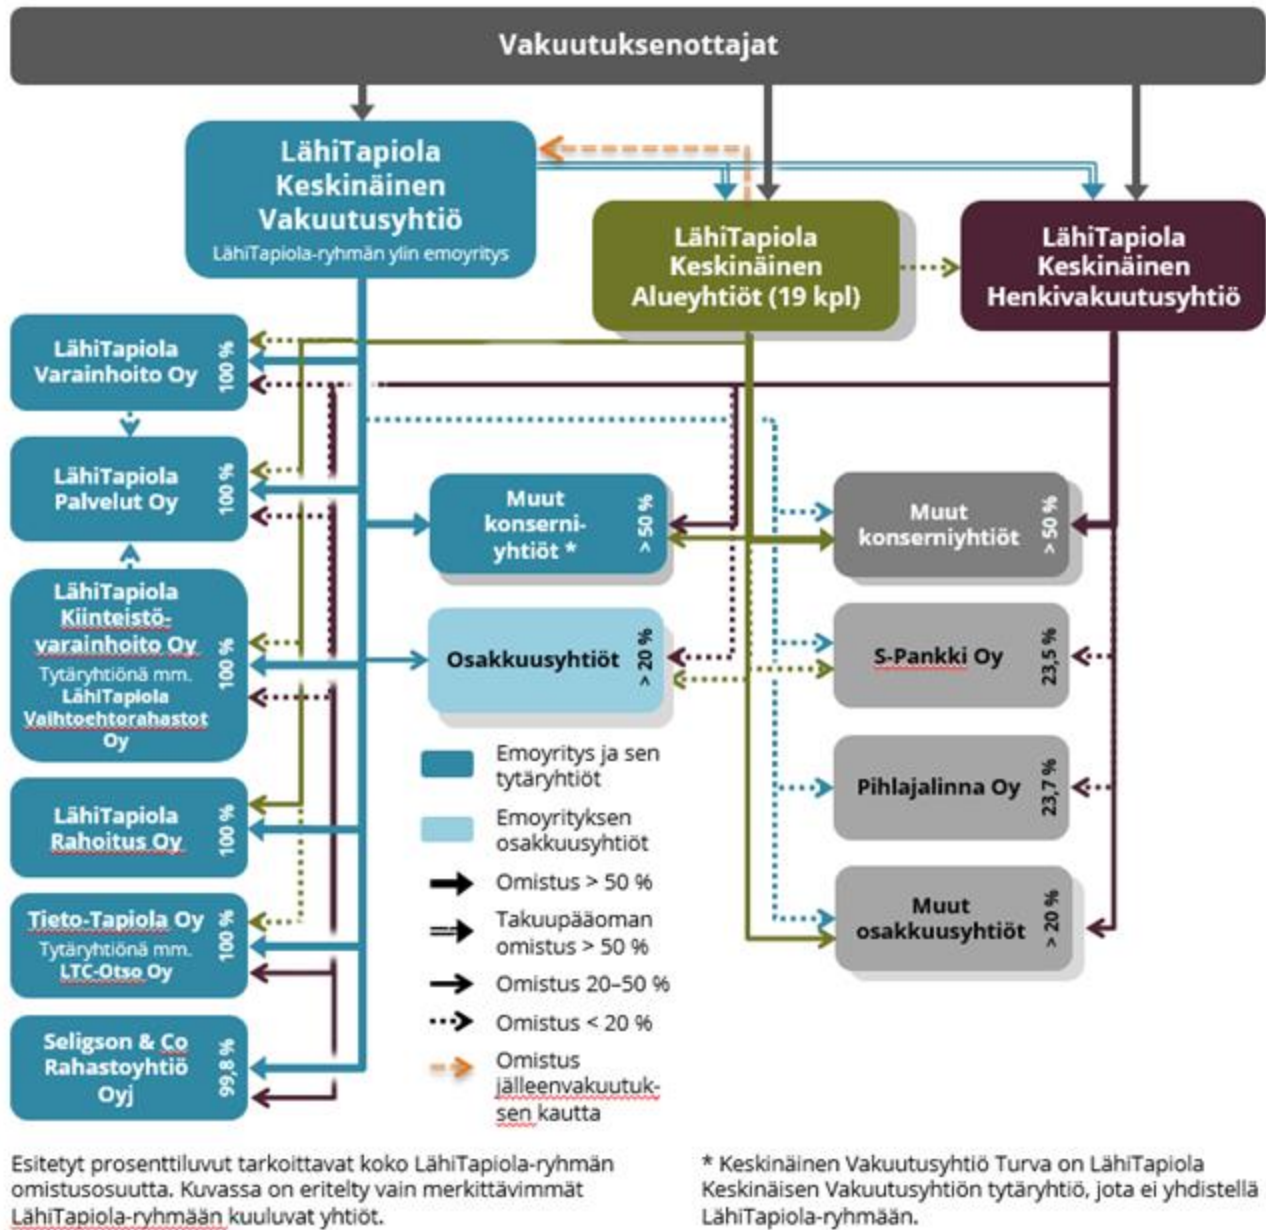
Vakuutuksenottajat

LähiTapiola Keskinäinen Vakuutusyhtiö
LähiTapiola-ryhmän ylin emoyritys

LähiTapiola Keskinäinen Alueyhtiöt (19 kpl)

LähiTapiola Keskinäinen Henkivakuutusyhtiö

LähiTapiola Varainhoito Oy 100 %

LähiTapiola Palvelut Oy 100 %

LähiTapiola Kiinteistövarainhoito Oy
Tytäryhtiönä mm. LähiTapiola Vaihtoehtorahastot Oy 100 %

LähiTapiola Rahoitus Oy 100 %

Tieto-Tapiola Oy
Tytäryhtiönä mm. LTC-Otso Oy 100 %

Seligson & Co Rahastoyhtiö Oyj 99,8 %

Muut konserni-yhtiöt * > 50 %

Osakkuusyhtiöt > 20 %

Muut konserniyhtiöt > 50 %

S-Pankki Oy 23,5 %

Pihlajalinna Oy 23,7 %

Muut osakkuusyhtiöt > 20 %

Emoyritys ja sen tytäryhtiöt

Emoyrityksen osakkuusyhtiöt

Omistus > 50 %

Takuupääoman omistus > 50 %

Omistus 20–50 %

Omistus < 20 %

Omistus jälleenvakuutuksen kautta

Esitetyt prosenttiluvut tarkoittavat koko LähiTapiola-ryhmän omistusosuutta. Kuvassa on eritelty vain merkittävimmät LähiTapiola-ryhmään kuuluvat yhtiöt.

* Keskinäinen Vakuutusyhtiö Turva on LähiTapiola Keskinäisen Vakuutusyhtiön tytäryhtiö, jota ei yhdistellä LähiTapiola-ryhmään.